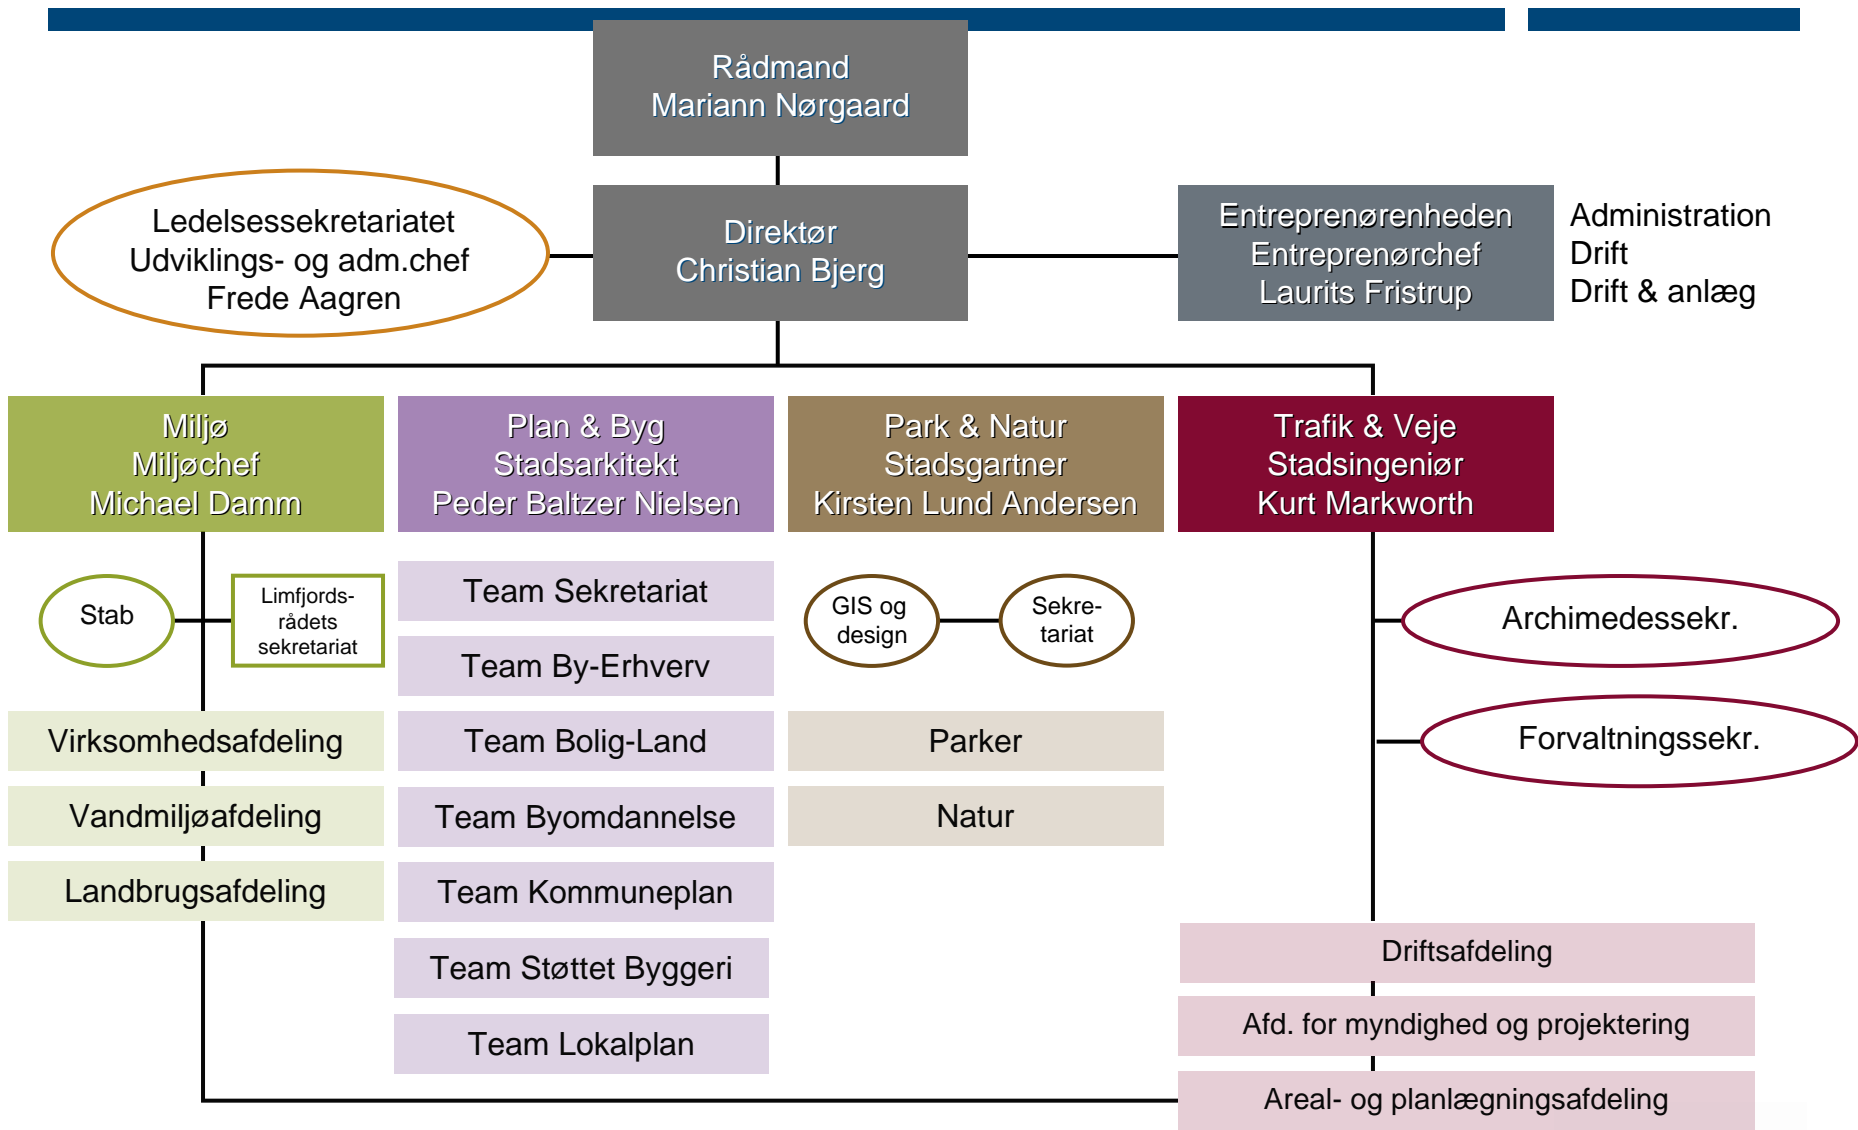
Rådmand
Mariann Nørgaard

Ledelsessekretariatet
Udviklings- og adm.chef
Frede Aagren

Direktør
Christian Bjerg

Entreprenørenheden
Entreprenørchef
Laurits Fristrup

Administration
Drift
Drift & anlæg

Miljø
Miljøchef
Michael Damm

Plan & Byg
Stadsarkitekt
Peder Baltzer Nielsen

Park & Natur
Stadsgartner
Kirsten Lund Andersen

Trafik & Veje
Stadsingeniør
Kurt Markworth

Stab

Limfjords-rådets sekretariat

Virksomhedsafdeling

Vandmiljøafdeling

Landbrugsafdeling

Team Sekretariat

Team By-Erhverv

Team Bolig-Land

Team Byomdannelse

Team Kommuneplan

Team Støttet Byggeri

Team Lokalplan

GIS og design

Sekre-tariat

Parker

Natur

Archimedessekr.

Forvaltningssekr.

Driftsafdeling

Afd. for myndighed og projektering

Areal- og planlægningsafdeling